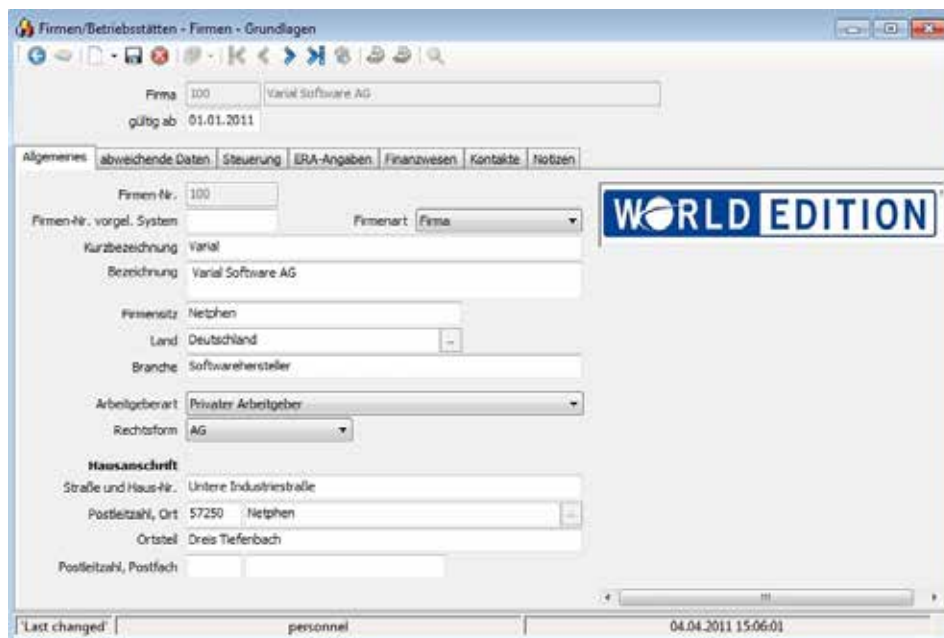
Firmen/Betriebsstätten - Firmen - Grundlagen

Firma 100 Varial Software AG
gültig ab 01.01.2011

Allgemeines | abweichende Daten | Steuerung | ERA-Angaben | Finanzwesen | Kontakte | Notizen

Firmen-Nr. 100
Firmen-Nr. vorgel. System
Firmenart Firma
Kurzbezeichnung Varial
Bezeichnung Varial Software AG

Firmensitz Netphen
Land Deutschland
Branche Softwarehersteller

Arbeitgeberart Privater Arbeitgeber
Rechtsform AG

Hausanschrift
Straße und Haus-Nr. Untere Industriestraße
Postleitzahl, Ort 57250 Netphen
Ortsteil Dreis Tiefenbach

Postleitzahl, Postfach

WORLD EDITION

'Last changed' personnel 04.04.2011 15:06:01